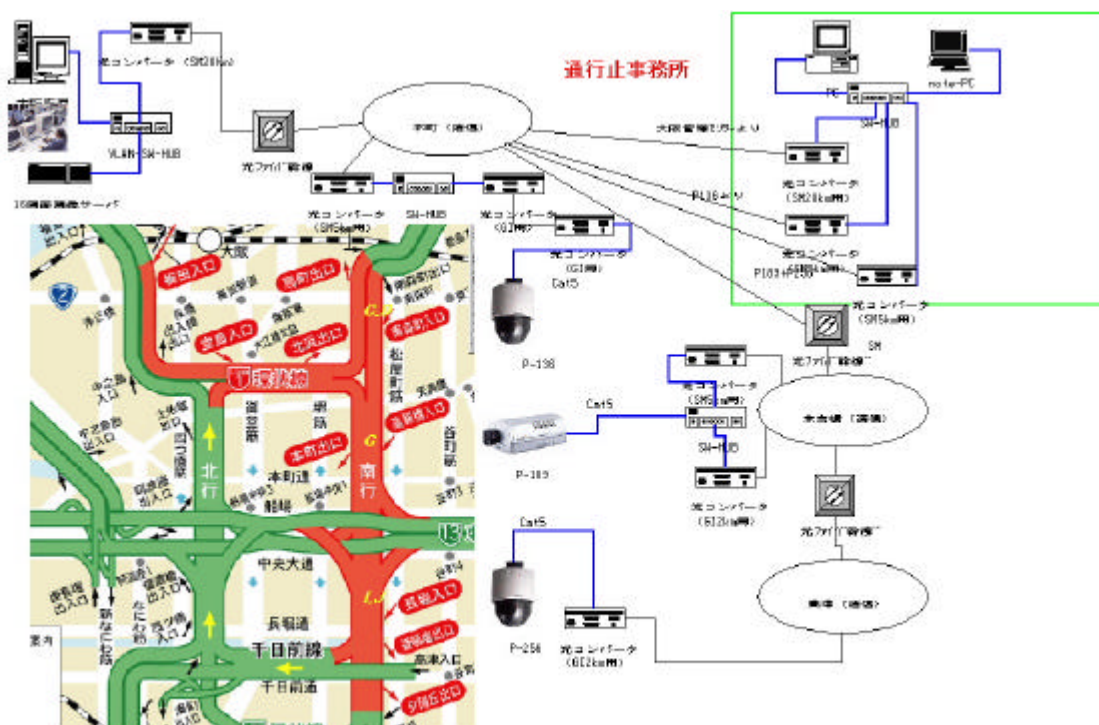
光コンバータ（SM20km）

VLAN-SW-HUB

16画面画像サーバ

光ファイバ管理

本町（管理）

光コンバータ（SM5km用）

SW-HUB

光コンバータ（GI用）

光コンバータ（GI用）

Cat5

P-198

通行止事務所

PC

note-PC

SW-HUB

大阪管理センターより

光コンバータ（SM20km用）

P138より

光コンバータ（SM5km用）

P183・P256

光コンバータ（SM5km用）

光ファイバ管理

SM

光コンバータ（SM5km用）

Cat5

SW-HUB

P-183

光コンバータ（GI2km用）

本町橋（管理）

光ファイバ管理

Cat5

P-256

光コンバータ（GI2km用）

難波（管理）

梅田入口

大阪

曽根崎

堂島入口

北浜出口

本町

北行

南行

中央大通

長堀通

千日前線

千日前通

高津入口

案内